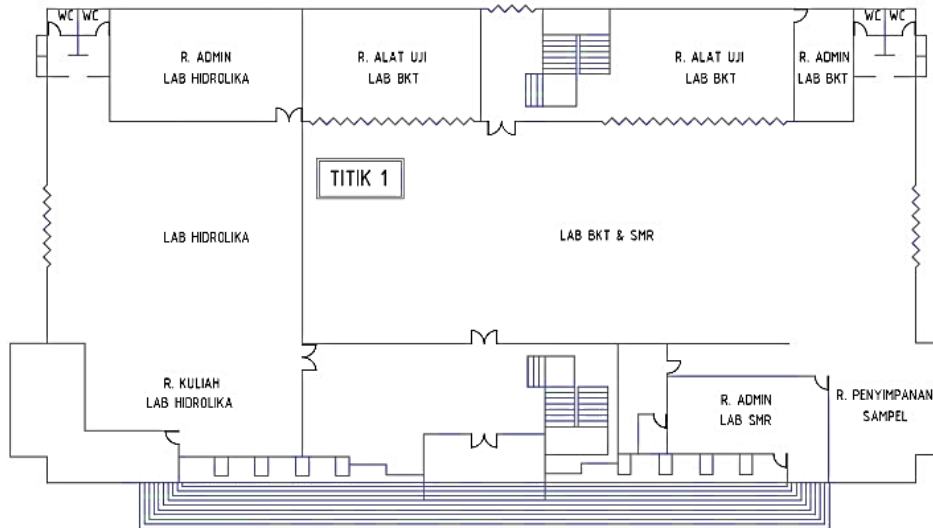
WC WC

R. ADMIN
LAB HIDROLIKA

R. ALAT UJI
LAB BKT

R. ALAT UJI
LAB BKT

R. ADMIN
LAB BKT

WC WC

TITIK 1

LAB HIDROLIKA

LAB BKT & SMR

R. KULIAH
LAB HIDROLIKA

R. ADMIN
LAB SMR

R. PENYIMPANAN
SAMPEL